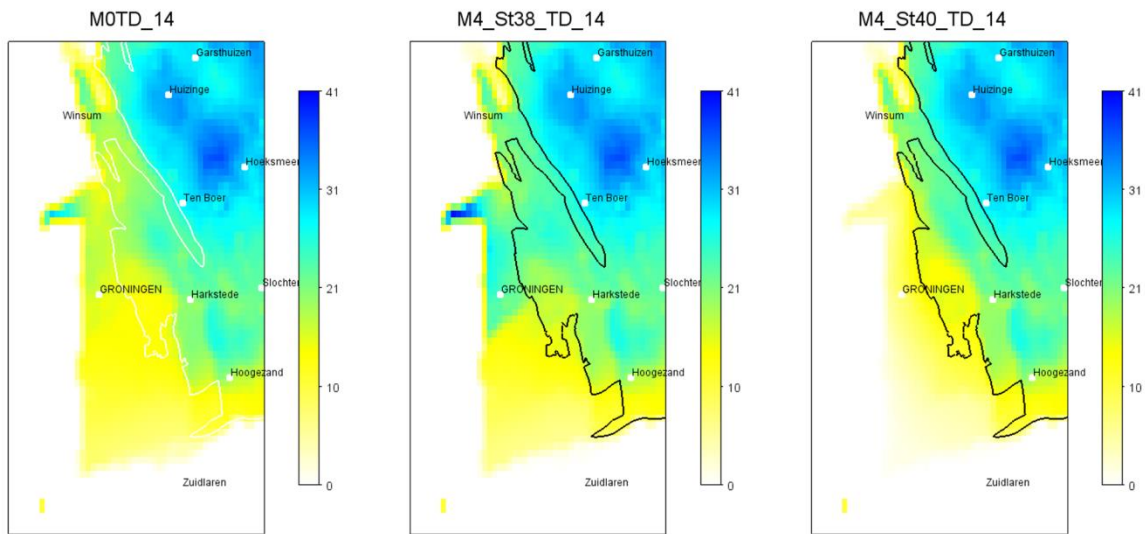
M0TD_14

Garsthuizen
Huizinge
Winsum
Hoeksmeer
Ten Boer
GRONINGEN
Harkstede
Slochter
Hoogezand
Zuidlaren

41
31
21
10
0

M4_St38_TD_14

Garsthuizen
Huizinge
Winsum
Hoeksmeer
Ten Boer
GRONINGEN
Harkstede
Slochter
Hoogezand
Zuidlaren

41
31
21
10
0

M4_St40_TD_14

Garsthuizen
Huizinge
Winsum
Hoeksmeer
Ten Boer
GRONINGEN
Harkstede
Slochter
Hoogezand
Zuidlaren

41
31
21
10
0